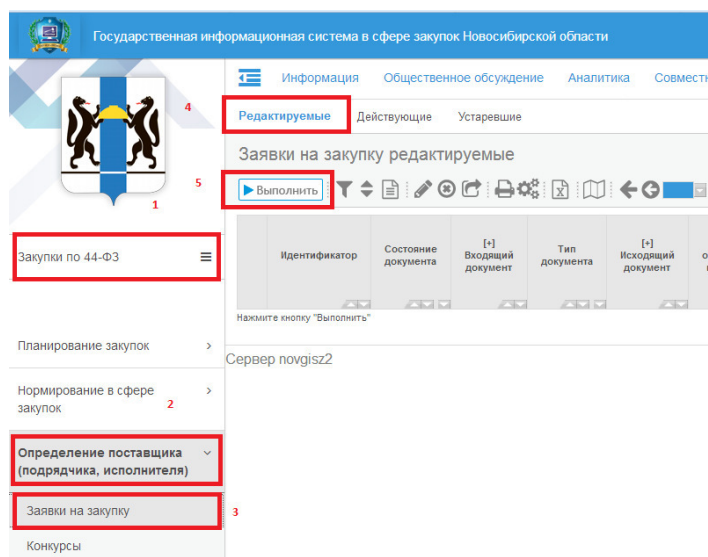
Государственная информационная система в сфере закупок Новосибирской области

Информация Общественное обсуждение Аналитика Совместн

4

Редактируемые Действующие Устаревшие

Заявки на закупку редактируемые

5

Выполнить

1

| Идентификатор | Состояние документа | [+] Входящий документ | Тип документа | [+] Исходящий документ |
|---|---|---|---|---|

Нажмите кнопку "Выполнить"

Закупки по 44-ФЗ

Сервер novgisz2

Планирование закупок

Нормирование в сфере закупок

2

Определение поставщика (подрядчика, исполнителя)

Заявки на закупку

3

Конкурсы